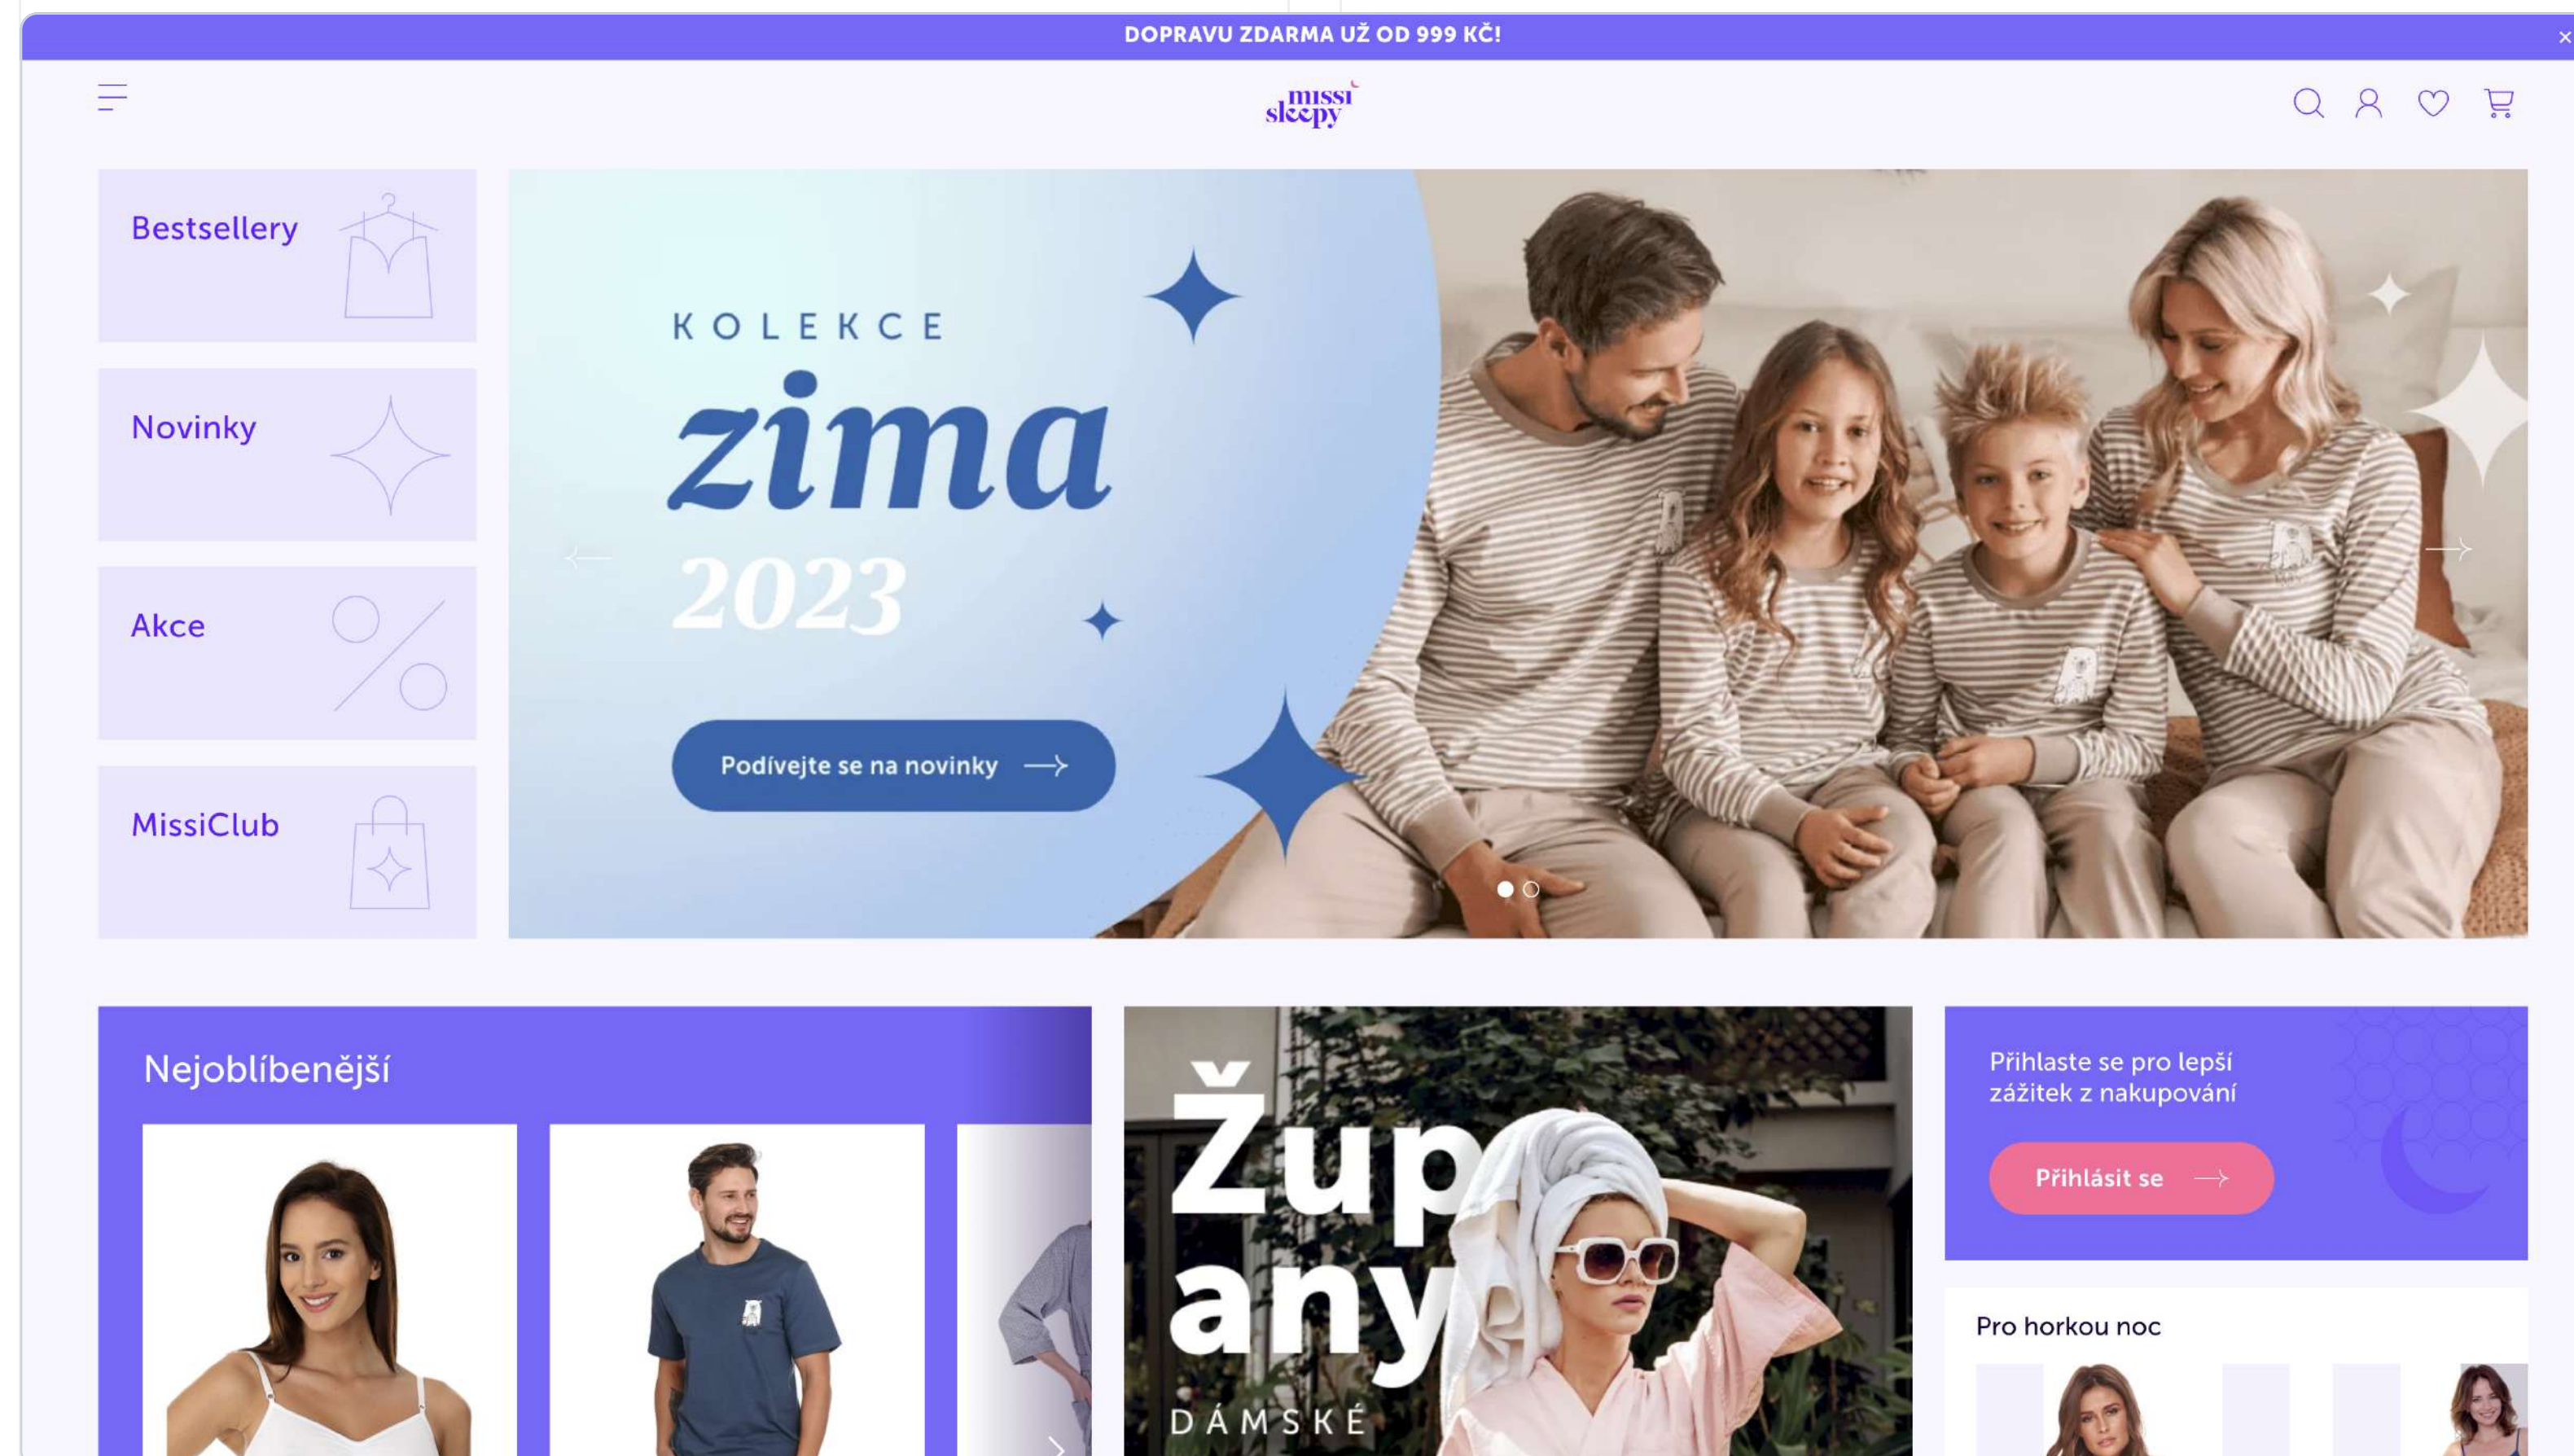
DOPRAVU ZDARMA UŽ OD 999 KČ!

missi sleepy

Bestsellery

Novinky

Akce

MissiClub

KOLEKCE
zima
2023

Podívejte se na novinky

Nejoblíbenější

Župany
DÁMSKÉ

Přihlaste se pro lepší zážitek z nakupování

Přihlásit se

Pro horkou noc